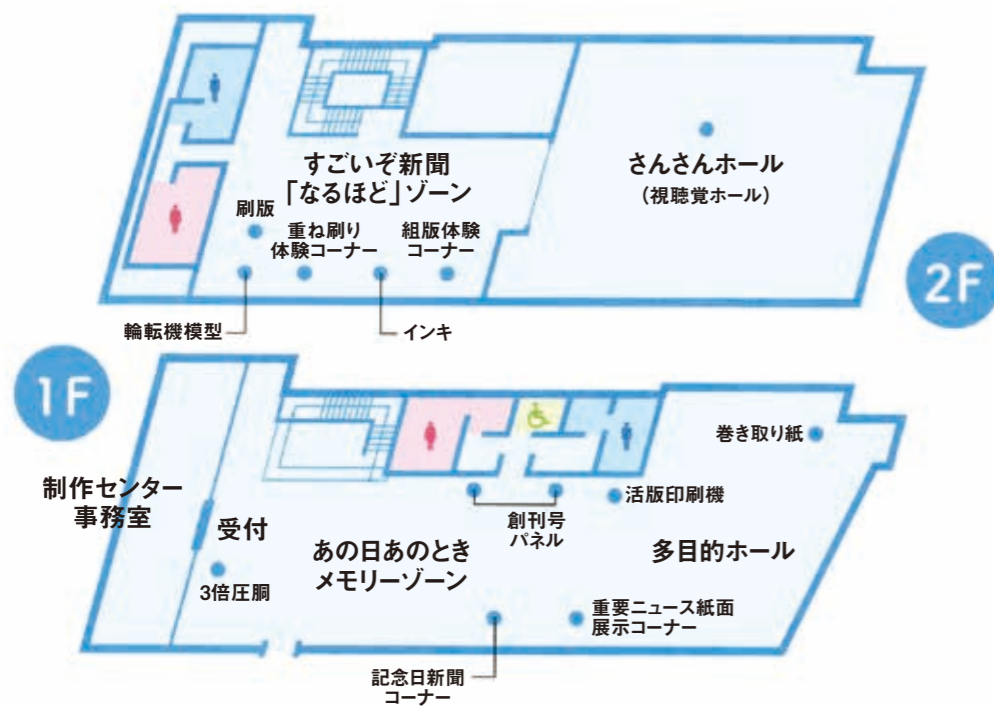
すごいぞ新聞
「なるほど」ゾーン

刷版

重ね刷り
体験コーナー

組版体験
コーナー

さんさんホール
（視聴覚ホール）

2F

輪転機模型

インキ

1F

制作センター
事務室

受付

3倍圧胴

あの日あのとき
メモリーゾーン

創刊号
パネル

巻き取り紙

活版印刷機

多目的ホール

重要ニュース紙面
展示コーナー

記念日新聞
コーナー